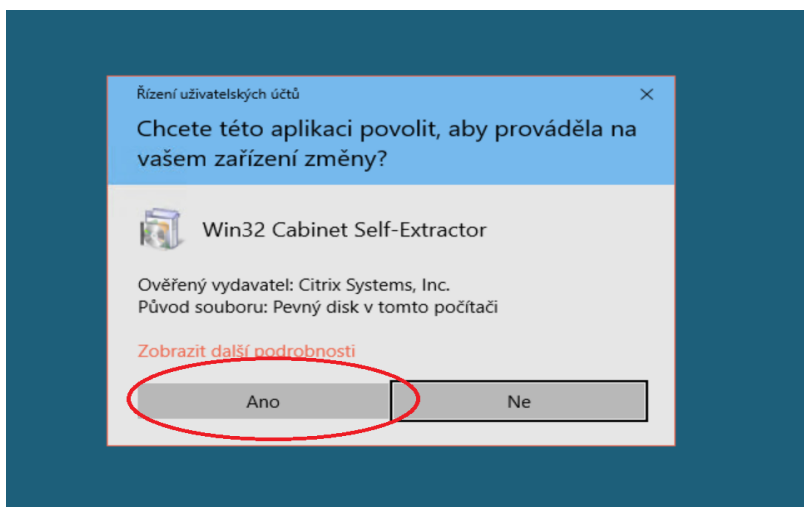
Řízení uživatelských účtů

×

Chcete této aplikaci povolit, aby prováděla na vašem zařízení změny?

Win32 Cabinet Self-Extractor

Ověřený vydavatel: Citrix Systems, Inc.
Původ souboru: Pevný disk v tomto počítači

Zobrazit další podrobnosti

Ano

Ne